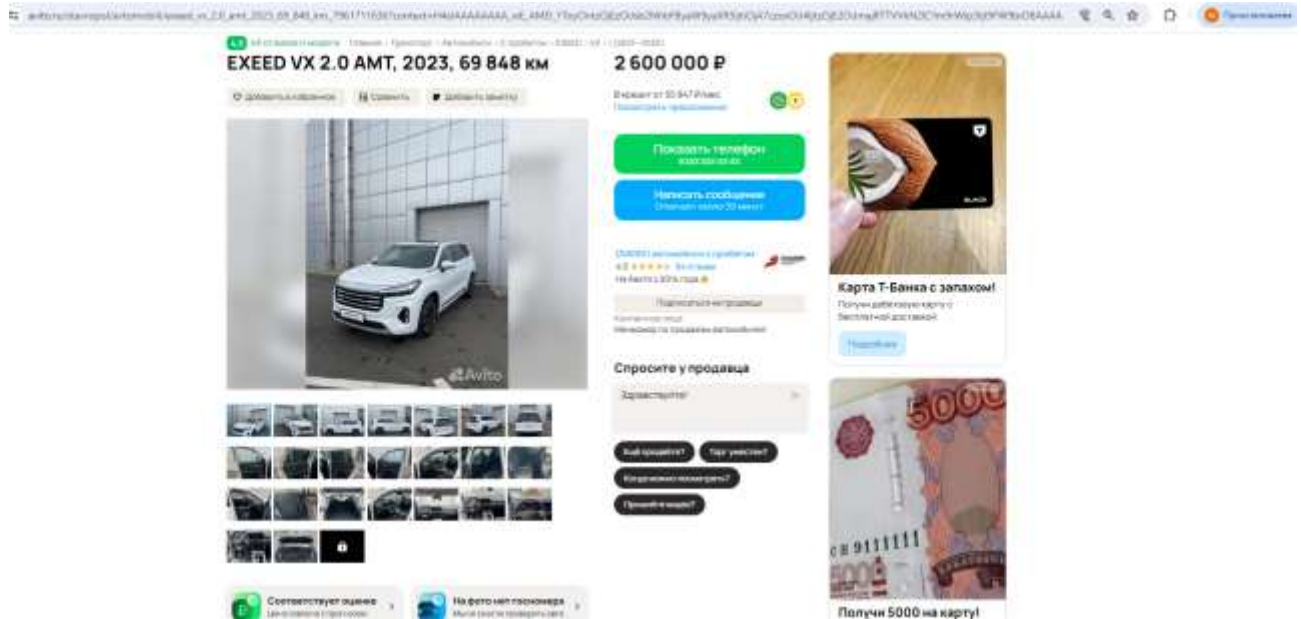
EXEED VX 2.0 AMT, 2023, 69 848 км

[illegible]

Добавить в избранное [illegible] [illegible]

2 600 000 ₽

В кредит от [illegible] ₽/мес.
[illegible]

Показать телефон
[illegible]

Написать сообщение
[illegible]

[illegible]
4,8 ★★★★★ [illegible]
На Авито с 2014 года

Подписаться на продавца

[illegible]

Avito

Спросите у продавца

Здравствуйте!

Ещё продаёте? Торг уместен? Когда можно посмотреть? Пройдёт в кредит?

Соответствует оценке
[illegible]

На фото нет госномера
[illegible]

Карта Т-Банка с запахом!
Получи дебетовую карту с бесплатной доставкой

Подробнее

5000

Получи 5000 на карту!